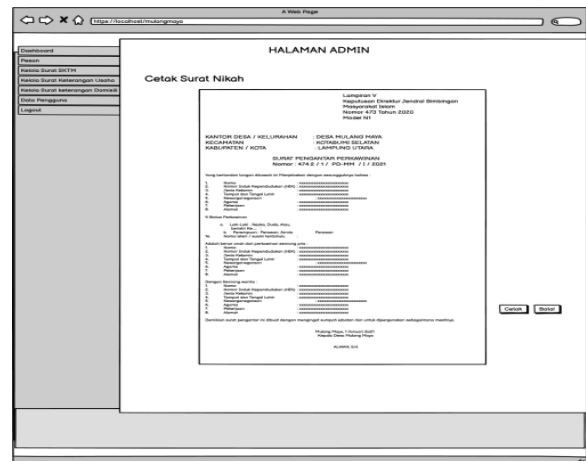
A Web Page

https://localhost/mulangmaya

Dashboard
Pesan
Kelola Surat SKTM
Kelola Surat Keterangan Usaha
Kelola Surat keterangan Domisili
Data Pengguna
Logout

HALAMAN ADMIN

Cetak Surat Nikah

Lampiran V
Keputusan Direktur Jendral Bimbingan
Masyarakat Islam
Nomor 473 Tahun 2020
Model N1

KANTOR DESA / KELURAHAN : DESA MULANG MAYA
KECAMATAN : KOTABUMI SELATAN
KABUPATEN / KOTA : LAMPUNG UTARA

SURAT PENGANTAR PERNIKAHAN
Nomor : 474.2 / 1 / PD-MM / 1 / 2021

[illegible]

Cetak Batal